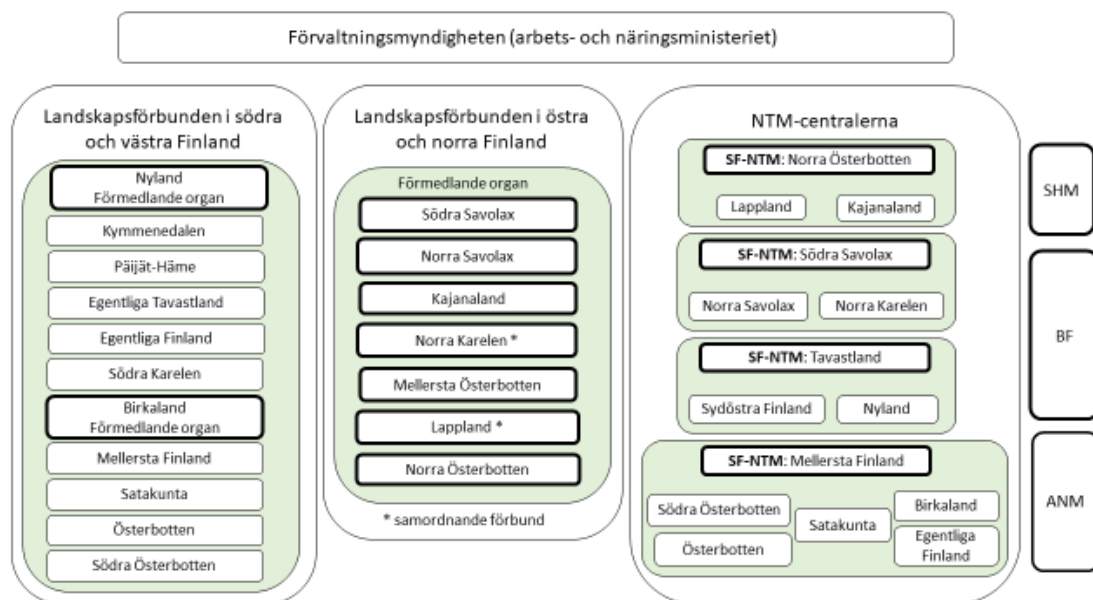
Förvaltningsmyndigheten (arbets- och näringsministeriet)

Landskapsförbunden i södra och västra Finland

Nyland
Förmedlande organ

Kymmenedalen

Päijät-Häme

Egentliga Tavastland

Egentliga Finland

Södra Karelen

Birkaland
Förmedlande organ

Mellersta Finland

Satakunta

Österbotten

Södra Österbotten

Landskapsförbunden i östra och norra Finland

Förmedlande organ

Södra Savolax

Norra Savolax

Kajanaland

Norra Karelen *

Mellersta Österbotten

Lappland *

Norra Österbotten

* samordnande förbund

NTM-centralerna

SF-NTM: Norra Österbotten

Lappland

Kajanaland

SF-NTM: Södra Savolax

Norra Savolax

Norra Karelen

SF-NTM: Tavastland

Sydöstra Finland

Nyland

SF-NTM: Mellersta Finland

Södra Österbotten

Satakunta

Birkaland

Österbotten

Egentliga Finland

SHM

BF

ANM